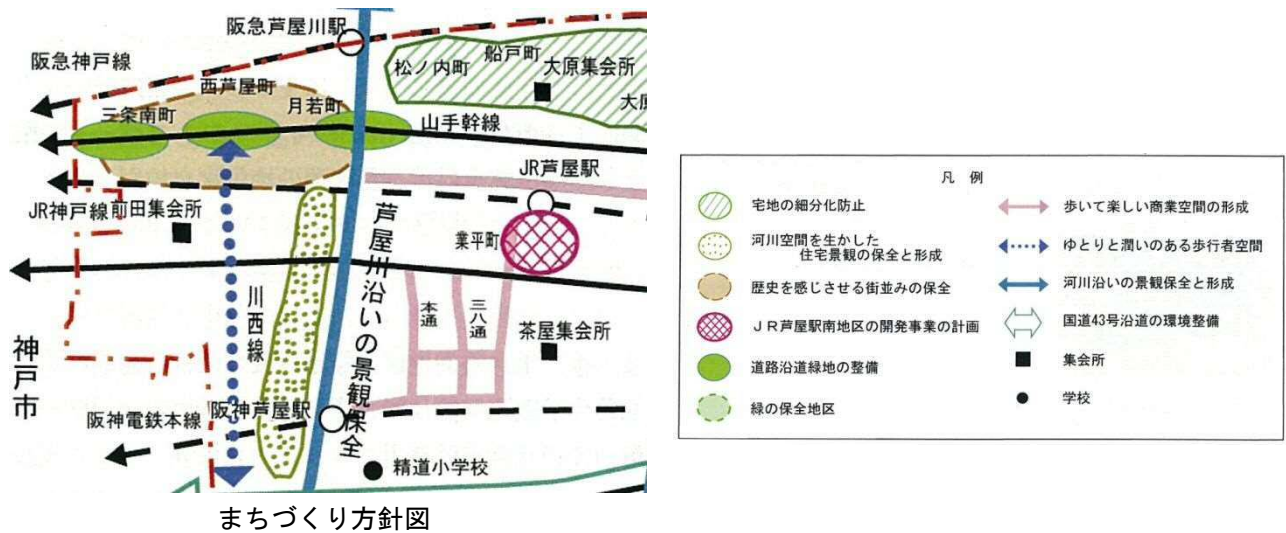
阪急芦屋川駅
阪急神戸線
松ノ内町
船戸町
大原集会所
大原
西芦屋町
三条南町
月若町
山手幹線
JR芦屋駅
JR神戸線
前田集会所
芦屋川沿いの景観保全
業平町
川西線
本通
三八通
茶屋集会所
神戸市
阪神電鉄本線
阪神芦屋駅
精道小学校

まちづくり方針図

凡　例
宅地の細分化防止
河川空間を生かした住宅景観の保全と形成
歴史を感じさせる街並みの保全
ＪＲ芦屋駅南地区の開発事業の計画
道路沿道緑地の整備
緑の保全地区
歩いて楽しい商業空間の形成
ゆとりと潤いのある歩行者空間
河川沿いの景観保全と形成
国道43号沿道の環境整備
集会所
学校